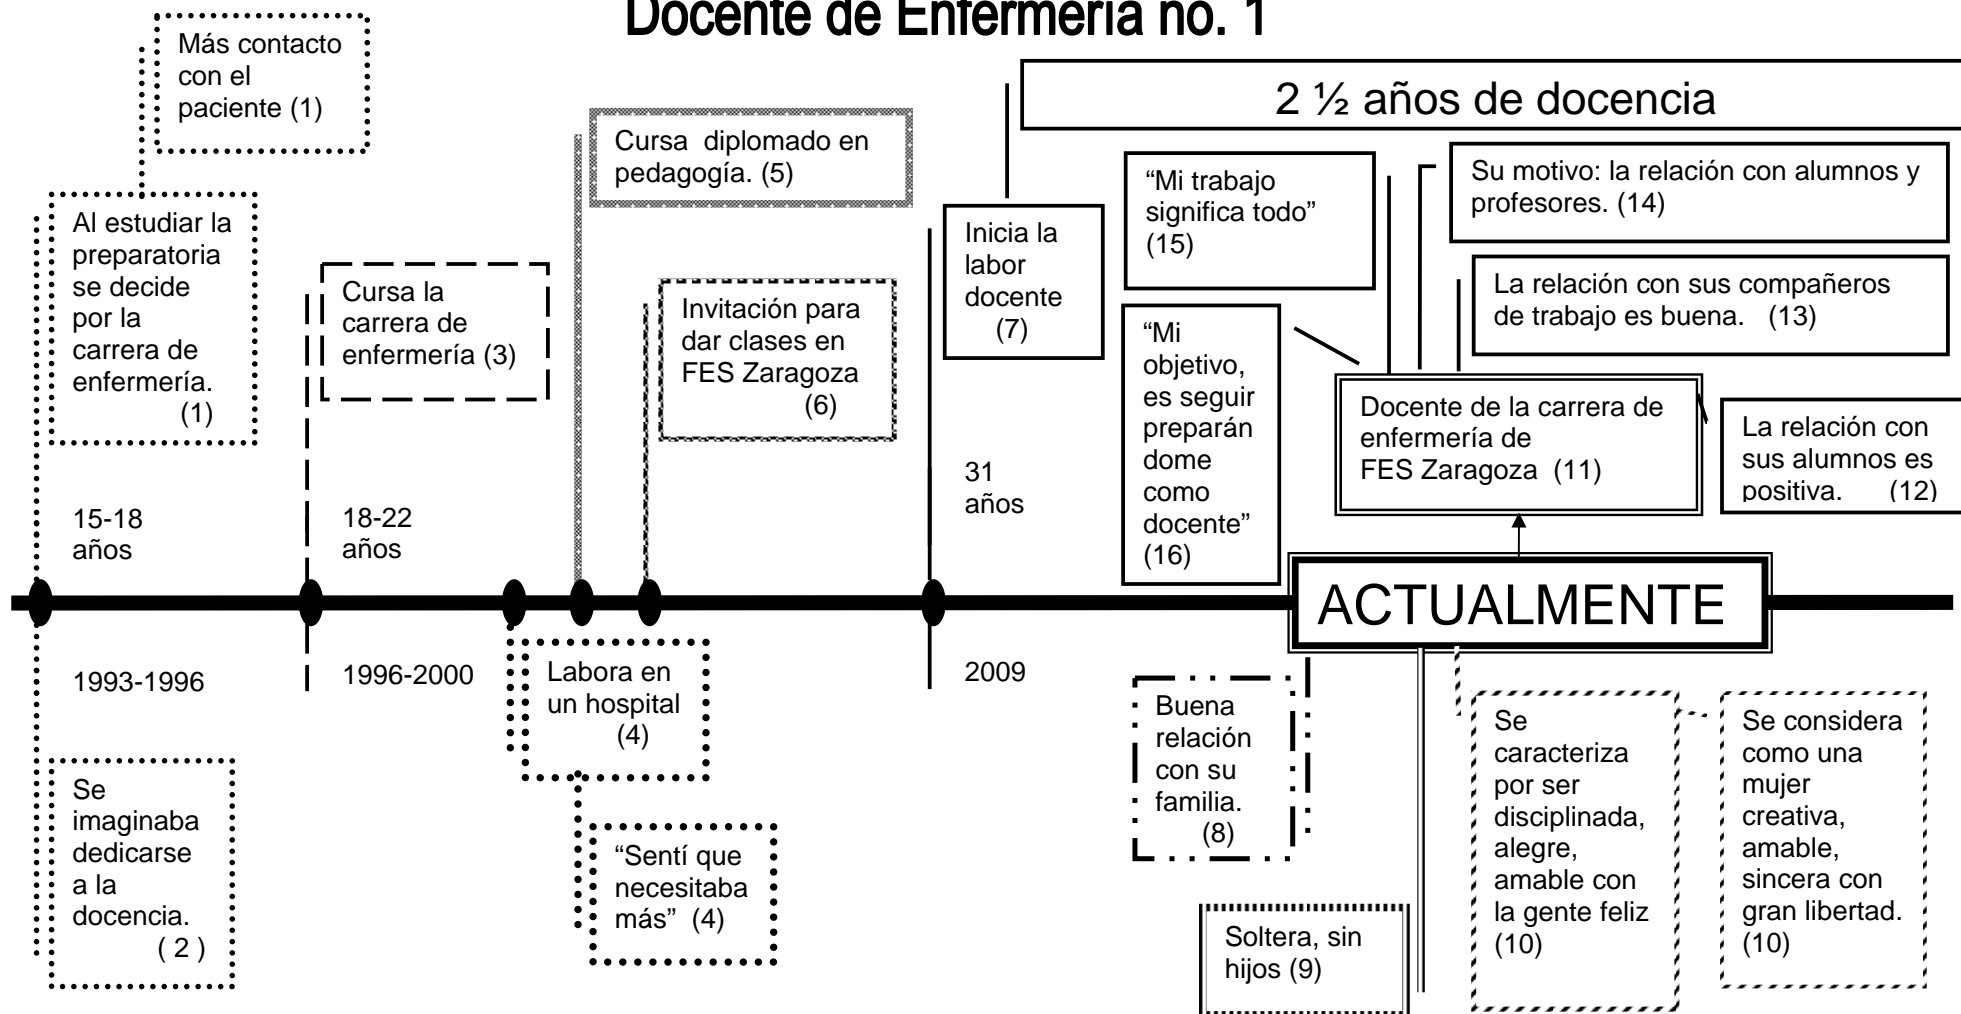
Docente de Enfermería no. 1

Más contacto con el paciente (1)

Al estudiar la preparatoria se decide por la carrera de enfermería. (1)

15-18 años

1993-1996

Se imaginaba dedicarse a la docencia. ( 2 )

Cursa la carrera de enfermería (3)

18-22 años

1996-2000

Labora en un hospital (4)

“Sentí que necesitaba más” (4)

Cursa diplomado en pedagogía. (5)

Invitación para dar clases en FES Zaragoza (6)

Inicia la labor docente (7)

31 años

2009

2 ½ años de docencia

“Mi trabajo significa todo” (15)

“Mi objetivo, es seguir preparán dome como docente” (16)

Su motivo: la relación con alumnos y profesores. (14)

La relación con sus compañeros de trabajo es buena. (13)

Docente de la carrera de enfermería de FES Zaragoza (11)

La relación con sus alumnos es positiva. (12)

ACTUALMENTE

Buena relación con su familia. (8)

Soltera, sin hijos (9)

Se caracteriza por ser disciplinada, alegre, amable con la gente feliz (10)

Se considera como una mujer creativa, amable, sincera con gran libertad. (10)